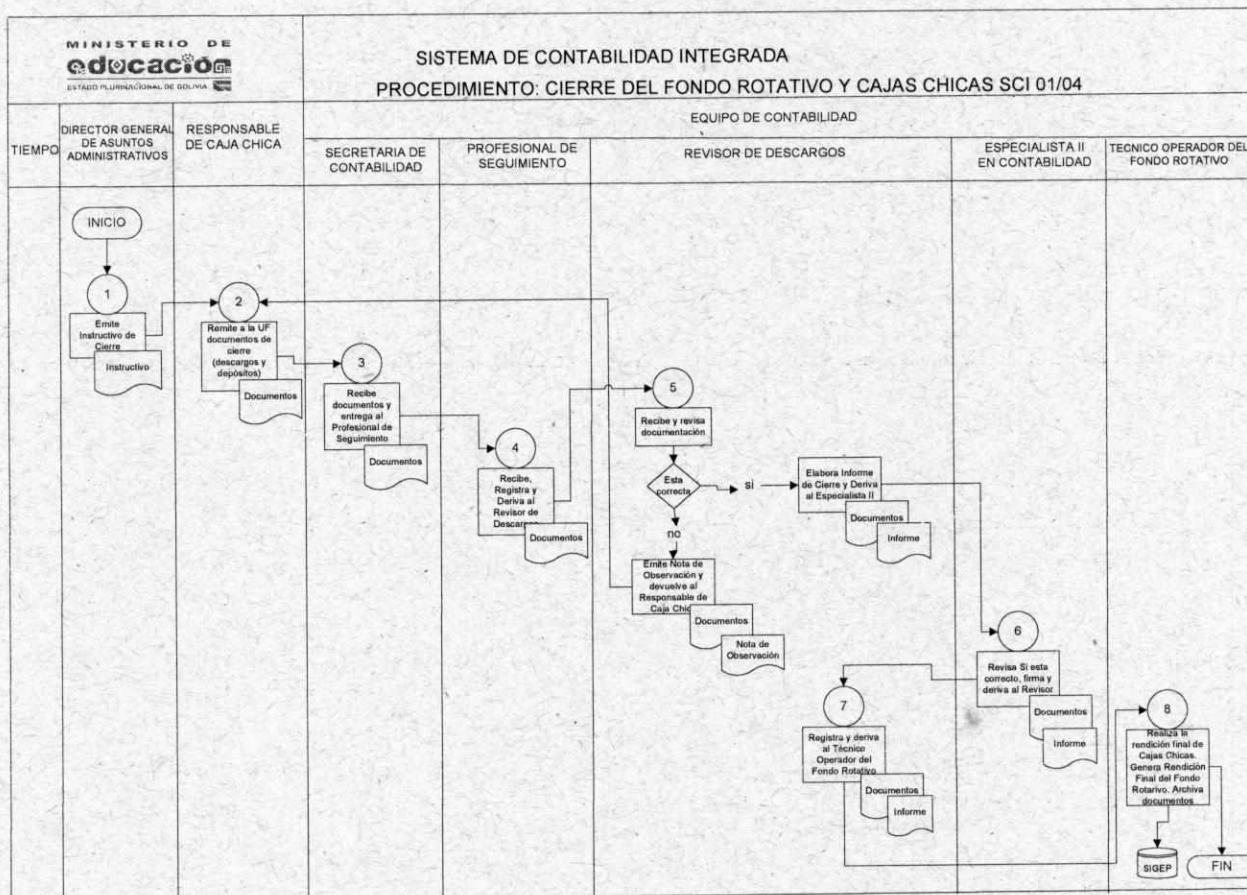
MINISTERIO DE educación ESTADO PLURINACIONAL DE BOLIVIA

SISTEMA DE CONTABILIDAD INTEGRADA

PROCEDIMIENTO: CIERRE DEL FONDO ROTATIVO Y CAJAS CHICAS SCI 01/04

| TIEMPO | DIRECTOR GENERAL DE ASUNTOS ADMINISTRATIVOS | RESPONSABLE DE CAJA CHICA | EQUIPO DE CONTABILIDAD: SECRETARIA DE CONTABILIDAD | PROFESIONAL DE SEGUIMIENTO | REVISOR DE DESCARGOS | ESPECIALISTA II EN CONTABILIDAD | TECNICO OPERADOR DEL FONDO ROTATIVO |
|---|---|---|---|---|---|---|---|

INICIO

1 Emite Instructivo de Cierre
Instructivo

2 Remite a la UF documentos de cierre (descargos y depósitos)
Documentos

3 Recibe documentos y entrega al Profesional de Seguimiento
Documentos

4 Recibe, Registra y Deriva al Revisor de Descargos
Documentos

5 Recibe y revisa documentación

Esta correcta
si
no

Emite Nota de Observación y devuelve al Responsable de Caja Chica
Documentos
Nota de Observación

Elabora Informe de Cierre y Deriva al Especialista II
Documentos
Informe

6 Revisa Si esta correcto, firma y deriva al Revisor
Documentos
Informe

7 Registra y deriva al Técnico Operador del Fondo Rotativo
Documentos
Informe

8 Realiza la rendición final de Cajas Chicas. Genera Rendición Final del Fondo Rotarivo. Archiva documentos

SIGEP

FIN